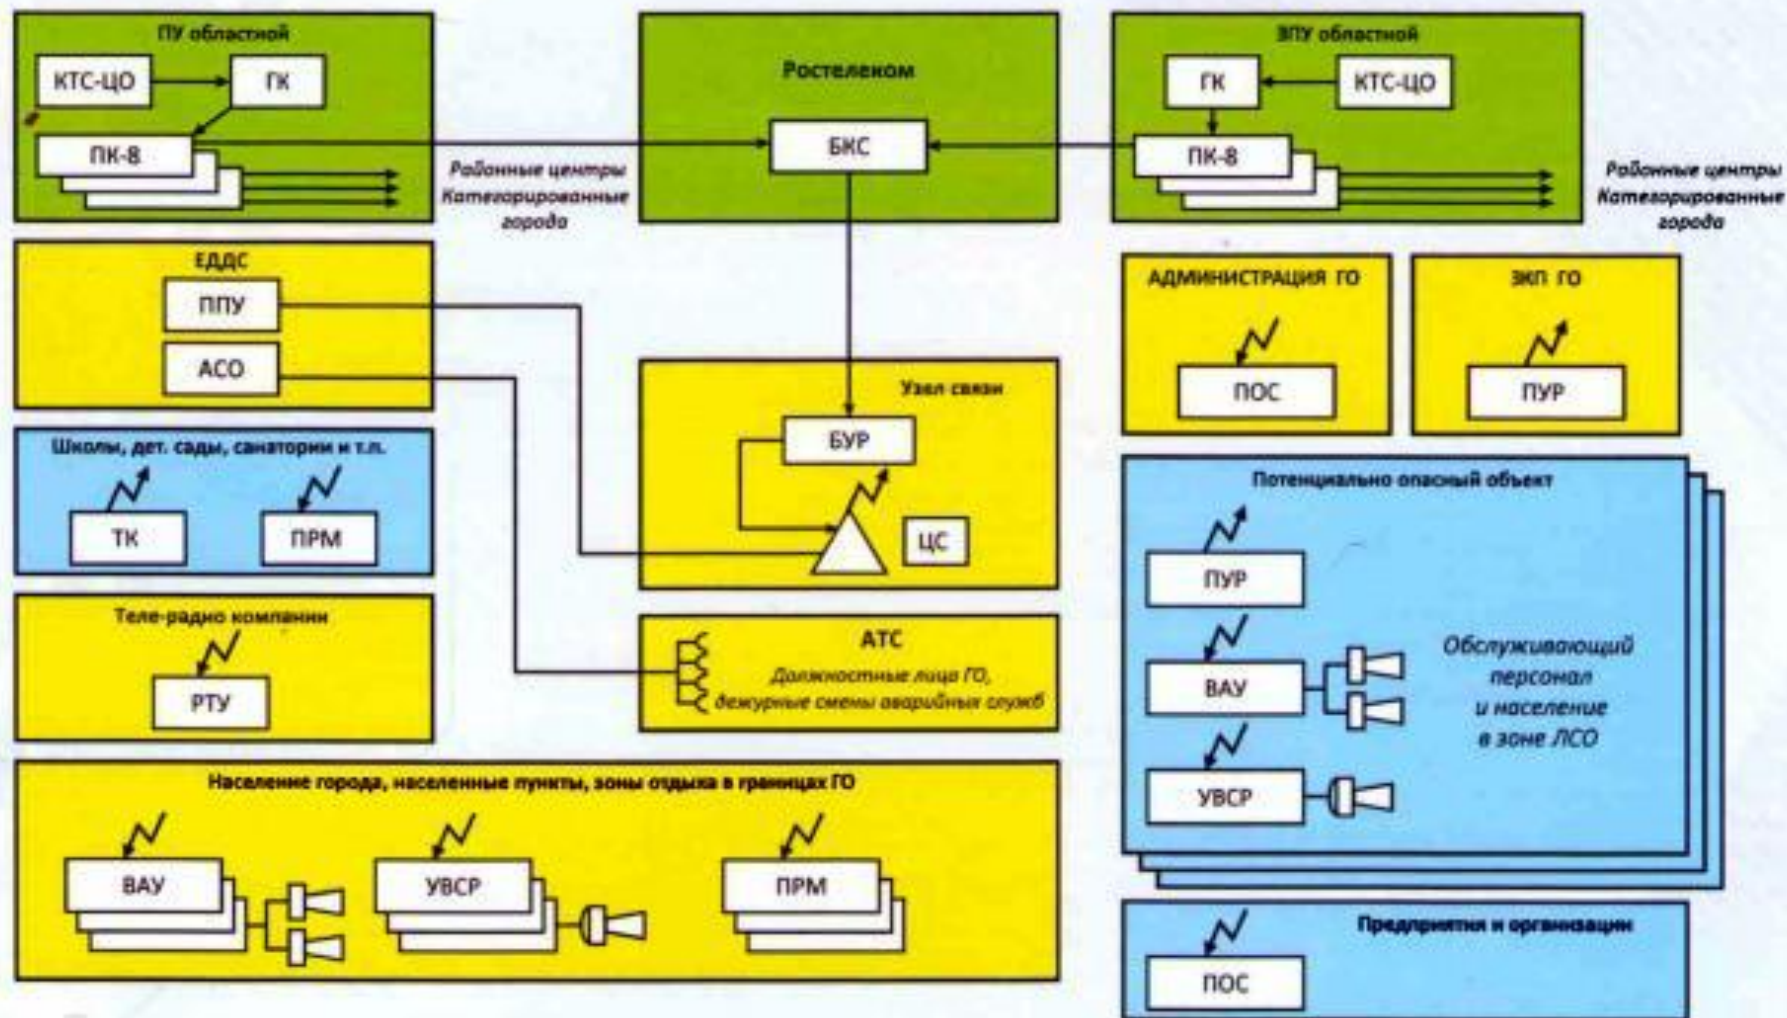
ПУ областной

КТС-ЦО

ГК

ПК-8

Районные центры Категорированные города

Ростелеком

БКС

ЗПУ областной

ГК

КТС-ЦО

ПК-8

Районные центры Категорированные города

ЕДДС

ППУ

АСО

АДМИНИСТРАЦИЯ ГО

ПОС

ЗКП ГО

ПУР

Узел связи

БУР

ЦС

Школы, дет. сады, санатории и т.п.

ТК

ПРМ

Потенциально опасный объект

ПУР

ВАУ

УВСР

Обслуживающий персонал и население в зоне ЛСО

Теле-радио компании

РТУ

АТС

Должностные лица ГО, дежурные смены аварийных служб

Население города, населенные пункты, зоны отдыха в границах ГО

ВАУ

УВСР

ПРМ

Предприятия и организации

ПОС